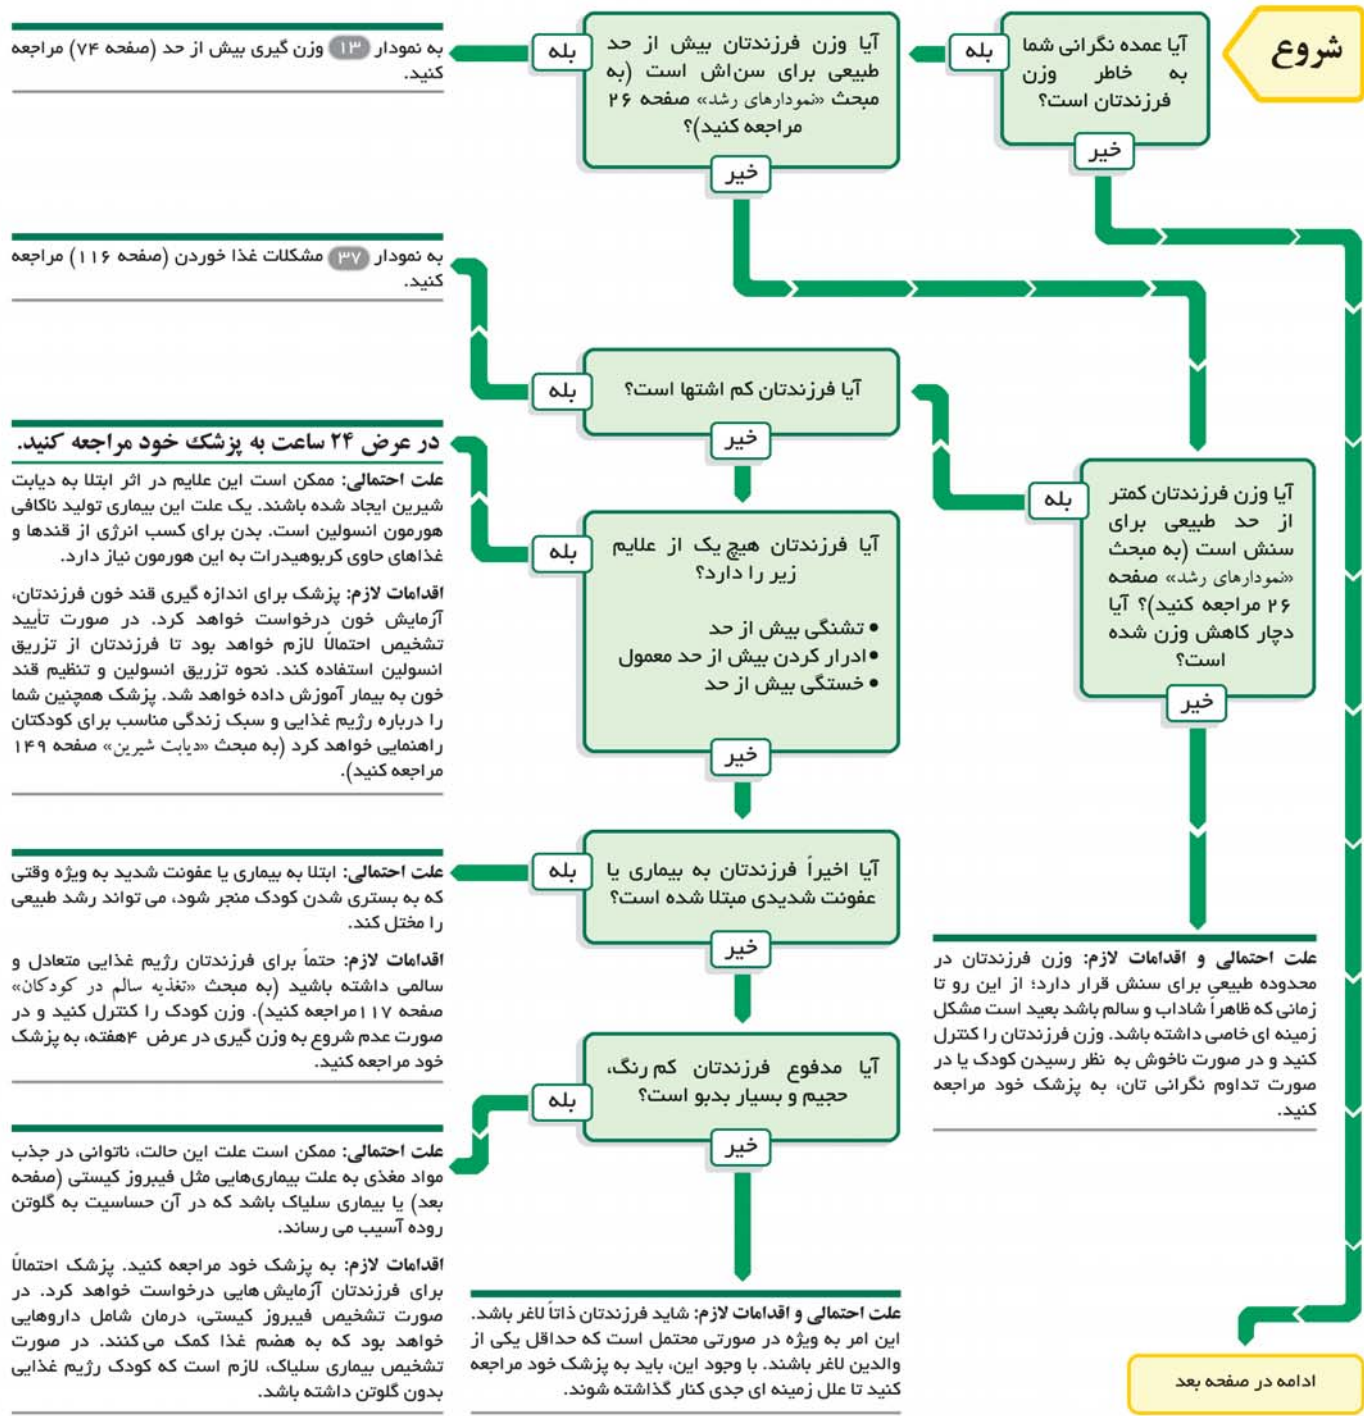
شروع

آیا عمده نگرانی شما به خاطر وزن فرزندتان است؟

بله

خیر

آیا وزن فرزندتان بیش از حد طبیعی برای سن‌اش است (به مبحث «نمودارهای رشد» صفحه ۲۶ مراجعه کنید)؟

بله

خیر

به نمودار ۱۳ وزن گیری بیش از حد (صفحه ۷۴) مراجعه کنید.

به نمودار ۳۷ مشکلات غذا خوردن (صفحه ۱۱۶) مراجعه کنید.

آیا فرزندتان کم اشتها است؟

بله

خیر

آیا وزن فرزندتان کمتر از حد طبیعی برای سنش است (به مبحث «نمودارهای رشد» صفحه ۲۶ مراجعه کنید)؟ آیا دچار کاهش وزن شده است؟

بله

خیر

در عرض ۲۴ ساعت به پزشک خود مراجعه کنید.

علت احتمالی: ممکن است این علایم در اثر ابتلا به دیابت شیرین ایجاد شده باشند. یک علت این بیماری تولید ناکافی هورمون انسولین است. بدن برای کسب انرژی از قندها و غذاهای حاوی کربوهیدرات به این هورمون نیاز دارد.

اقدامات لازم: پزشک برای اندازه گیری قند خون فرزندتان، آزمایش خون درخواست خواهد کرد. در صورت تأیید تشخیص احتمالاً لازم خواهد بود تا فرزندتان از تزریق انسولین استفاده کند. نحوه تزریق انسولین و تنظیم قند خون به بیمار آموزش داده خواهد شد. پزشک همچنین شما را درباره رژیم غذایی و سبک زندگی مناسب برای کودکتان راهنمایی خواهد کرد (به مبحث «دیابت شیرین» صفحه ۱۴۹ مراجعه کنید).

آیا فرزندتان هیچ یک از علایم زیر را دارد؟

• تشنگی بیش از حد
• ادرار کردن بیش از حد معمول
• خستگی بیش از حد

بله

خیر

آیا اخیراً فرزندتان به بیماری یا عفونت شدیدی مبتلا شده است؟

بله

خیر

علت احتمالی: ابتلا به بیماری یا عفونت شدید به ویژه وقتی که به بستری شدن کودک منجر شود، می تواند رشد طبیعی را مختل کند.

اقدامات لازم: حتماً برای فرزندتان رژیم غذایی متعادل و سالمی داشته باشید (به مبحث «تغذیه سالم در کودکان» صفحه ۱۱۷ مراجعه کنید). وزن کودک را کنترل کنید و در صورت عدم شروع به وزن گیری در عرض ۴هفته، به پزشک خود مراجعه کنید.

علت احتمالی و اقدامات لازم: وزن فرزندتان در محدوده طبیعی برای سنش قرار دارد؛ از این رو تا زمانی که ظاهراً شاداب و سالم باشد بعید است مشکل زمینه ای خاصی داشته باشد. وزن فرزندتان را کنترل کنید و در صورت ناخوش به نظر رسیدن کودک یا در صورت تداوم نگرانی تان، به پزشک خود مراجعه کنید.

آیا مدفوع فرزندتان کم رنگ، حجیم و بسیار بدبو است؟

بله

خیر

علت احتمالی: ممکن است علت این حالت، ناتوانی در جذب مواد مغذی به علت بیماری‌هایی مثل فیبروز کیستی (صفحه بعد) یا بیماری سلیاک باشد که در آن حساسیت به گلوتن روده آسیب می رساند.

اقدامات لازم: به پزشک خود مراجعه کنید. پزشک احتمالاً برای فرزندتان آزمایش هایی درخواست خواهد کرد. در صورت تشخیص فیبروز کیستی، درمان شامل داروهایی خواهد بود که به هضم غذا کمک می کنند. در صورت تشخیص بیماری سلیاک، لازم است که کودک رژیم غذایی بدون گلوتن داشته باشد.

علت احتمالی و اقدامات لازم: شاید فرزندتان ذاتاً لاغر باشد. این امر به ویژه در صورتی محتمل است که حداقل یکی از والدین لاغر باشند. با وجود این، باید به پزشک خود مراجعه کنید تا علل زمینه ای جدی کنار گذاشته شوند.

ادامه در صفحه بعد